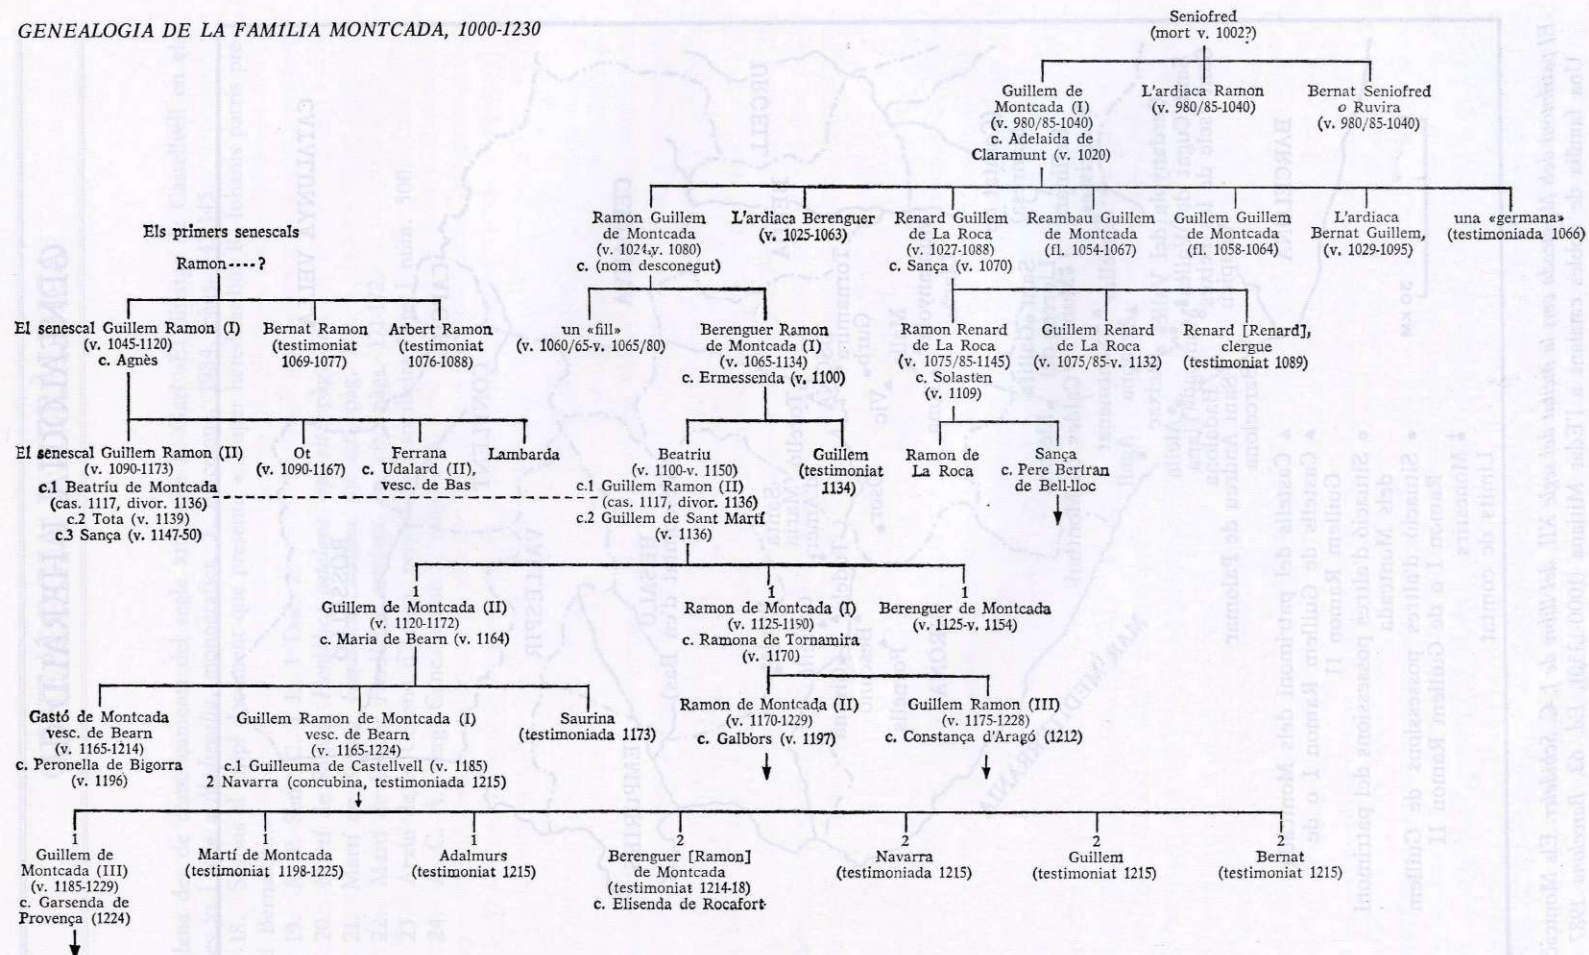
GENEALOGIA DE LA FAMÍLIA MONTCADA, 1000-1230

Seniofred
(mort v. 1002?)

Guillem de Montcada (I)
(v. 980/85-1040)
c. Adelaida de Claramunt (v. 1020)

L'ardiaca Ramon
(v. 980/85-1040)

Bernat Seniofred o Ruvira
(v. 980/85-1040)

Ramon Guillem de Montcada
(v. 1024-v. 1080)
c. (nom desconegut)

L'ardiaca Berenguer
(v. 1025-1063)

Renard Guillem de La Roca
(v. 1027-1088)
c. Sança (v. 1070)

Reambau Guillem de Montcada
(fl. 1054-1067)

Guillem Guillem de Montcada
(fl. 1058-1064)

L'ardiaca Bernat Guillem,
(v. 1029-1095)

una «germana»
(testimoniada 1066)

Els primers senescals

Ramon----?

El senescal Guillem Ramon (I)
(v. 1045-1120)
c. Agnès

Bernat Ramon
(testimoniat 1069-1077)

Arbert Ramon
(testimoniat 1076-1088)

un «fill»
(v. 1060/65-v. 1065/80)

Berenguer Ramon de Montcada (I)
(v. 1065-1134)
c. Ermessenda (v. 1100)

Ramon Renard de La Roca
(v. 1075/85-1145)
c. Solasten
(v. 1109)

Guillem Renard de La Roca
(v. 1075/85-v. 1132)

Renard [Renard], clergue
(testimoniat 1089)

El senescal Guillem Ramon (II)
(v. 1090-1173)
c.1 Beatriu de Montcada
(cas. 1117, divor. 1136)
c.2 Tota (v. 1139)
c.3 Sança (v. 1147-50)

Ot
(v. 1090-1167)

Ferrana
c. Udalard (II),
vesc. de Bas

Lambarda

Beatriu
(v. 1100-v. 1150)
c.1 Guillem Ramon (II)
(cas. 1117, divor. 1136)
c.2 Guillem de Sant Martí
(v. 1136)

Guillem
(testimoniat 1134)

Ramon de La Roca

Sança
c. Pere Bertran de Bell-lloc

1
Guillem de Montcada (II)
(v. 1120-1172)
c. Maria de Bearn (v. 1164)

1
Ramon de Montcada (I)
(v. 1125-1190)
c. Ramona de Tornamira
(v. 1170)

1
Berenguer de Montcada
(v. 1125-v. 1154)

Gastó de Montcada
vesc. de Bearn
(v. 1165-1214)
c. Peronella de Bigorra
(v. 1196)

Guillem Ramon de Montcada (I)
vesc. de Bearn
(v. 1165-1224)
c.1 Guilleuma de Castellvell (v. 1185)
2 Navarra (concubina, testimoniada 1215)

Saurina
(testimoniada 1173)

Ramon de Montcada (II)
(v. 1170-1229)
c. Galbors (v. 1197)

Guillem Ramon (III)
(v. 1175-1228)
c. Constança d'Aragó (1212)

1
Guillem de Montcada (III)
(v. 1185-1229)
c. Garsenda de Provença (1224)

1
Martí de Montcada
(testimoniat 1198-1225)

1
Adalmurs
(testimoniat 1215)

2
Berenguer [Ramon] de Montcada
(testimoniat 1214-18)
c. Elisenda de Rocafort

2
Navarra
(testimoniada 1215)

2
Guillem
(testimoniat 1215)

2
Bernat
(testimoniat 1215)